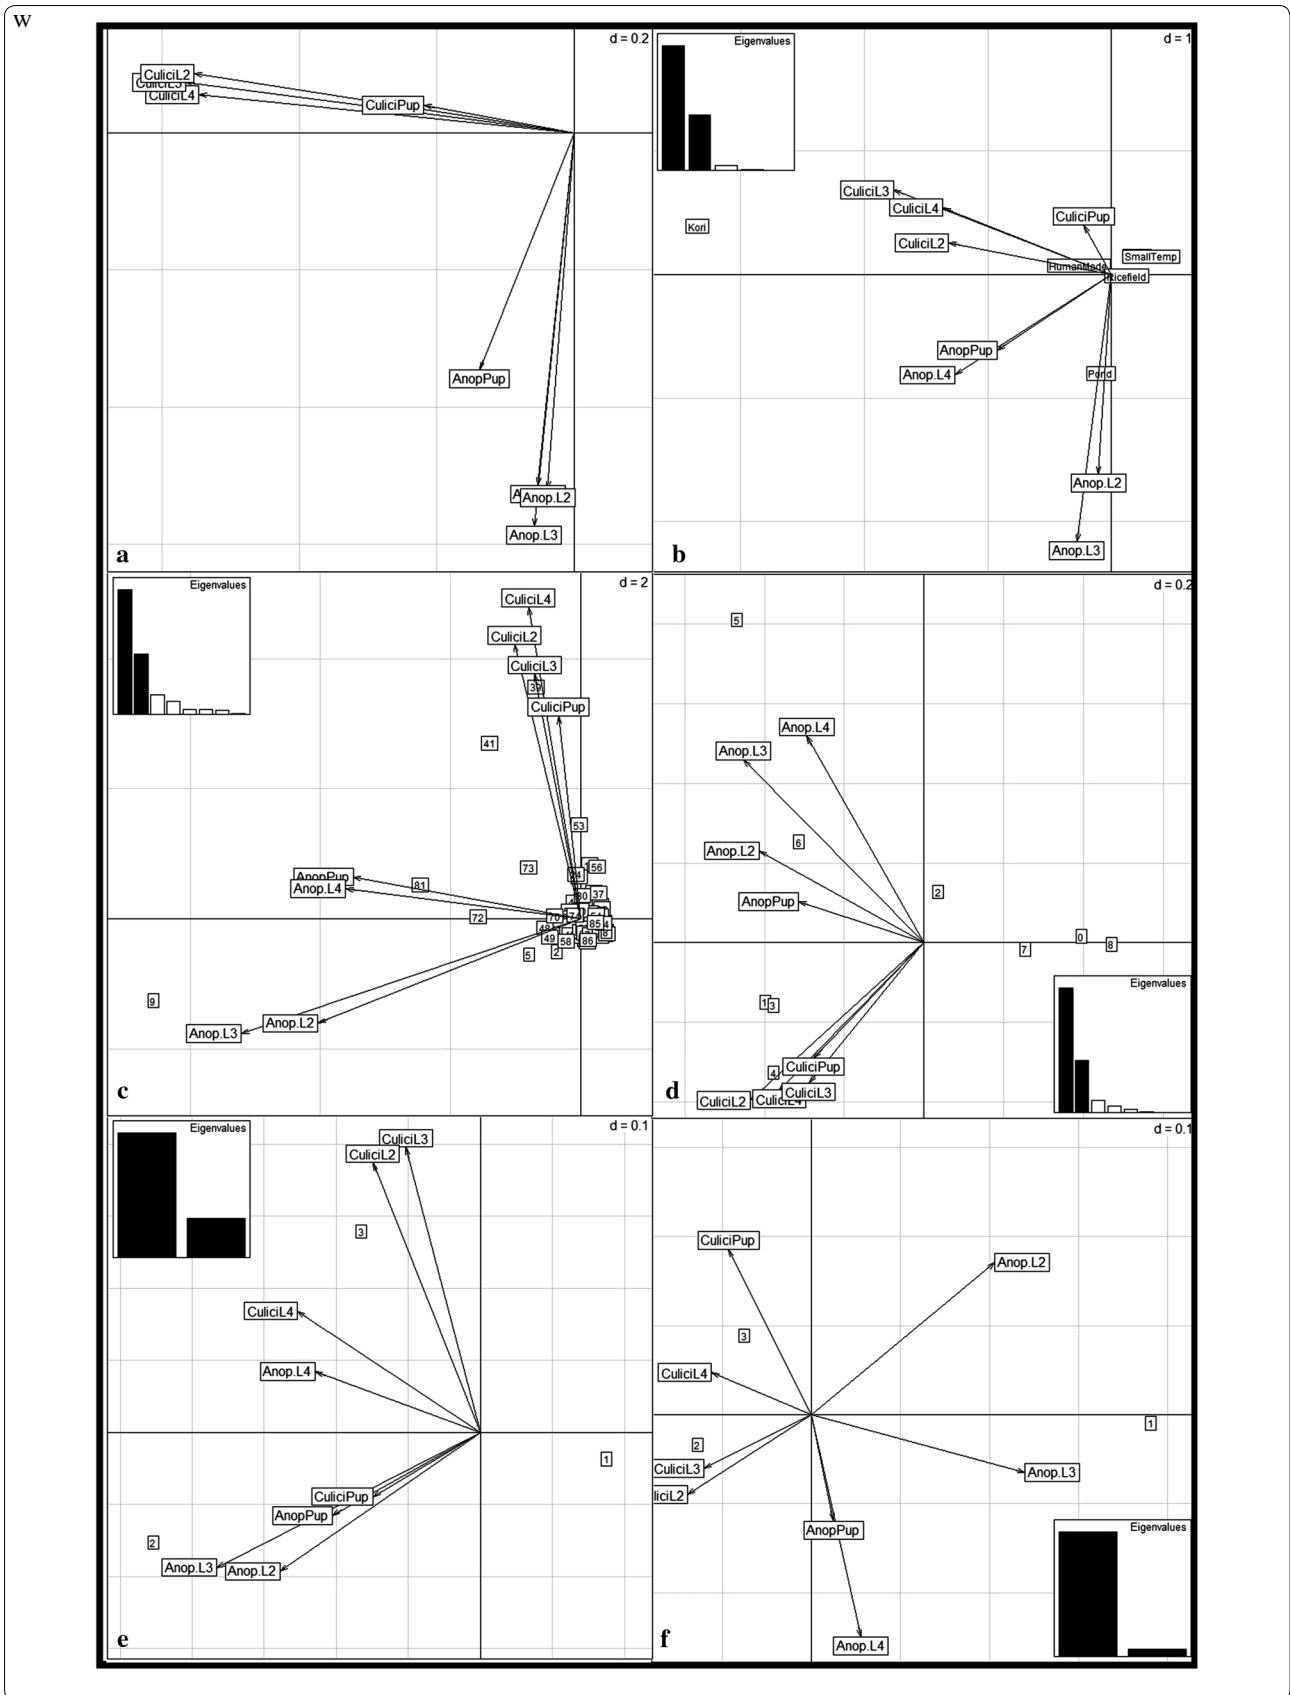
W

d = 0.2
CuliciL2
CuliciL3
CuliciL4
CuliciPup
AnopPup
A
Anop.L2
Anop.L3
a

d = 1
Eigenvalues
Kori
CuliciL3
CuliciL4
CuliciL2
CuliciPup
SmallTemp
HumanMade
Ricefield
AnopPup
Anop.L4
Pond
Anop.L2
Anop.L3
b

d = 2
Eigenvalues
CuliciL4
CuliciL2
CuliciL3
39
CuliciPup
41
53
73
56
AnopPup
Anop.L4
81
24
80
37
72
70
85
48
49
58
86
5
2
9
Anop.L2
Anop.L3
c

d = 0.2
5
Anop.L4
Anop.L3
6
Anop.L2
2
AnopPup
0
8
7
1
3
Eigenvalues
4
CuliciPup
CuliciL3
CuliciL2
CuliciL4
d

d = 0.1
Eigenvalues
CuliciL3
CuliciL2
3
CuliciL4
Anop.L4
1
CuliciPup
AnopPup
2
Anop.L3
Anop.L2
e

d = 0.1
CuliciPup
Anop.L2
3
CuliciL4
1
2
CuliciL3
liciL2
Anop.L3
AnopPup
Eigenvalues
Anop.L4
f